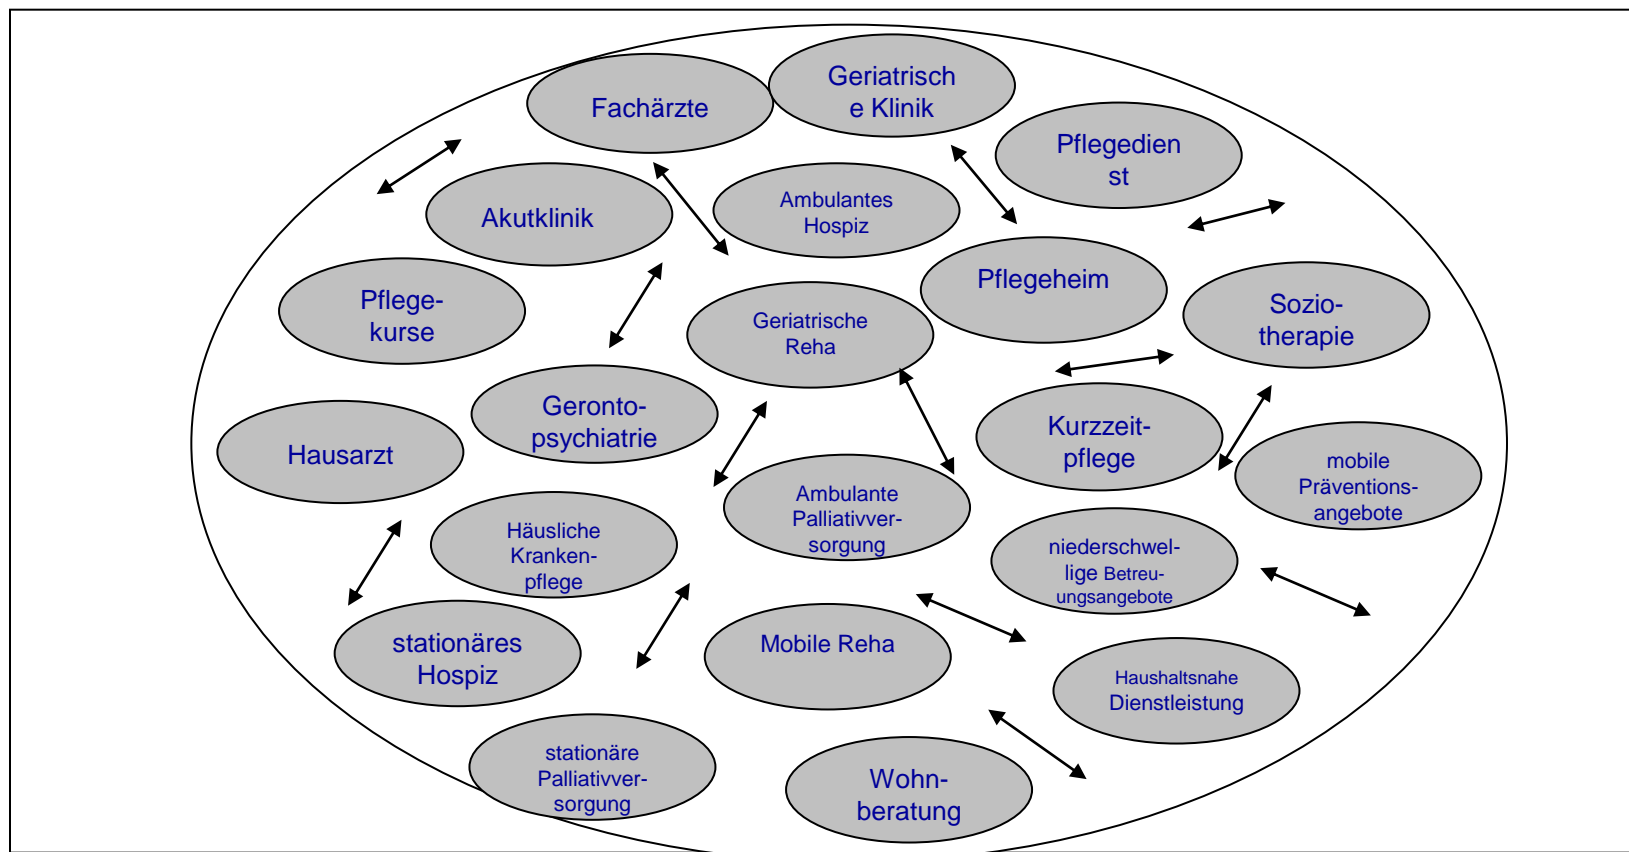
Fachärzte

Geriatrisch e Klinik

Pflegedien st

Akutklinik

Ambulantes Hospiz

Pflegeheim

Pflege-kurse

Geriatrische Reha

Sozio-therapie

Geronto-psychiatrie

Hausarzt

Kurzzeit-pflege

mobile Präventions-angebote

Ambulante Palliativver-sorgung

Häusliche Kranken-pflege

niederschwel-lige Betreu-ungsangebote

stationäres Hospiz

Mobile Reha

Haushaltsnahe Dienstleistung

stationäre Palliativver-sorgung

Wohn-beratung